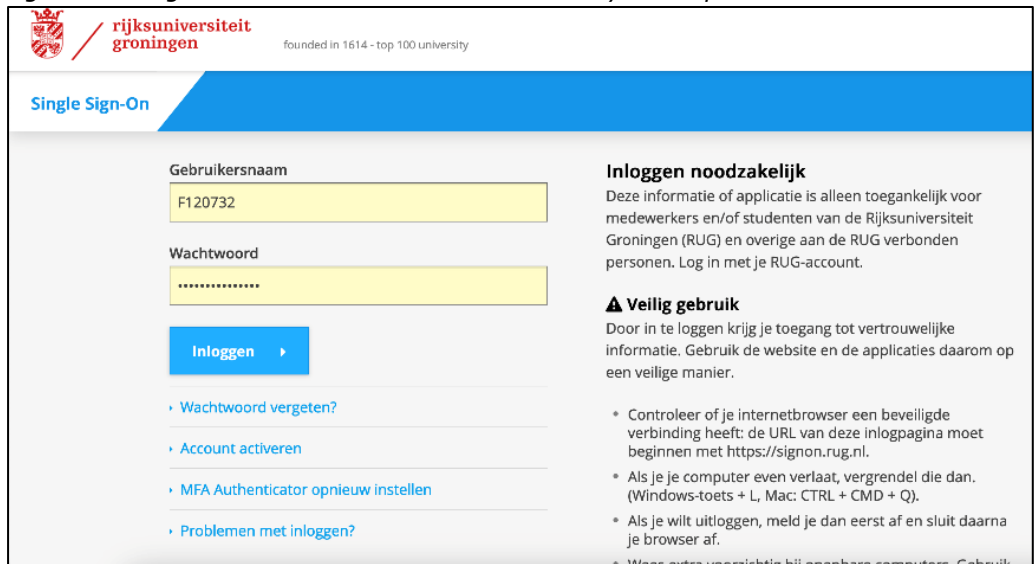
rijksuniversiteit groningen

founded in 1614 - top 100 university

Single Sign-On

Gebruikersnaam

F120732

Wachtwoord

•••••••••••••••

Inloggen ›

› Wachtwoord vergeten?

› Account activeren

› MFA Authenticator opnieuw instellen

› Problemen met inloggen?

Inloggen noodzakelijk

Deze informatie of applicatie is alleen toegankelijk voor medewerkers en/of studenten van de Rijksuniversiteit Groningen (RUG) en overige aan de RUG verbonden personen. Log in met je RUG-account.

⚠ Veilig gebruik

Door in te loggen krijg je toegang tot vertrouwelijke informatie. Gebruik de website en de applicaties daarom op een veilige manier.

• Controleer of je internetbrowser een beveiligde verbinding heeft: de URL van deze inlogpagina moet beginnen met https://signon.rug.nl.

• Als je je computer even verlaat, vergrendel die dan. (Windows-toets + L, Mac: CTRL + CMD + Q).

• Als je wilt uitloggen, meld je dan eerst af en sluit daarna je browser af.

• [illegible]